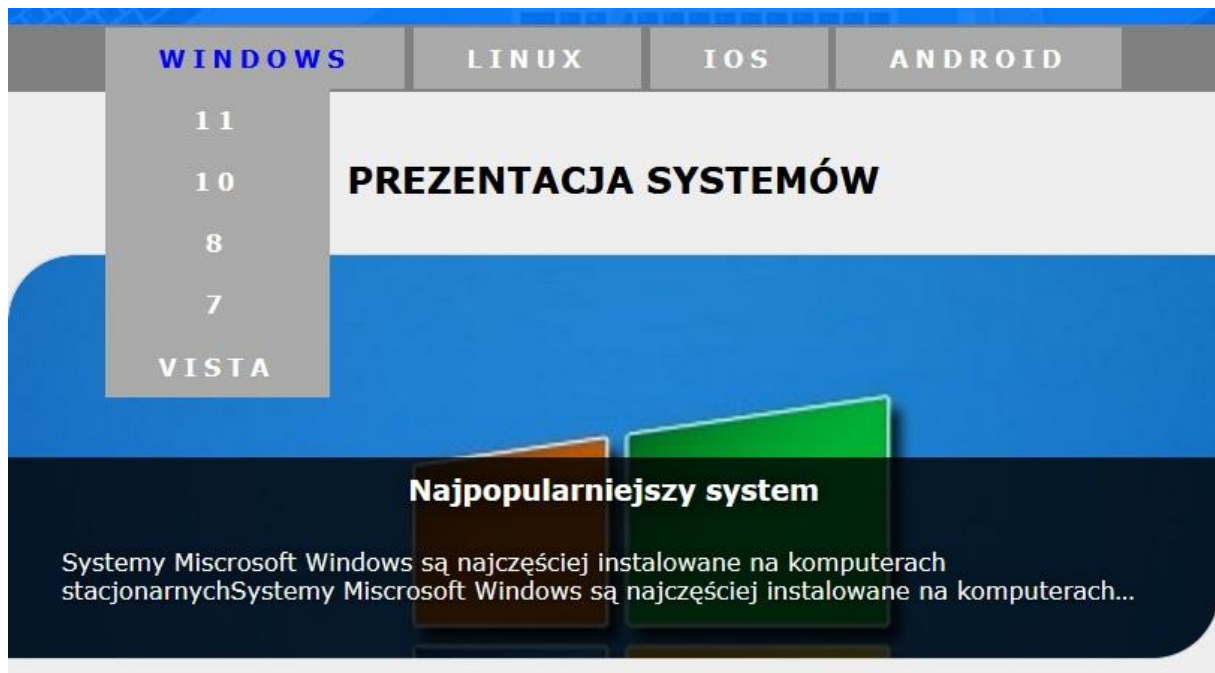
WINDOWS LINUX IOS ANDROID

11
10
8
7
VISTA

PREZENTACJA SYSTEMÓW

Najpopularniejszy system

Systemy Miscrosoft Windows są najczęściej instalowane na komputerach stacjonarnychSystemy Miscrosoft Windows są najczęściej instalowane na komputerach...